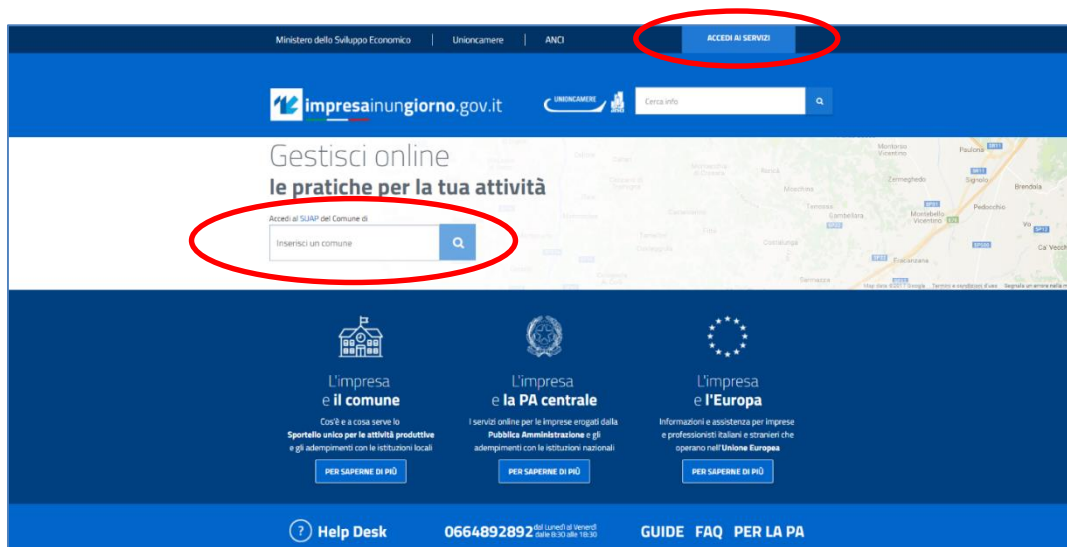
Ministero dello Sviluppo Economico | Unioncamere | ANCI

ACCEDI AI SERVIZI

impresainungiorno.gov.it

UNIONCAMERE

Cerca info

Gestisci online
le pratiche per la tua attività

Accedi al SUAP del Comune di

Inserisci un comune

L'impresa
e il comune

Cos'è e a cosa serve lo Sportello unico per le attività produttive e gli adempimenti con le istituzioni locali

PER SAPERNE DI PIÙ

L'impresa
e la PA centrale

I servizi online per le imprese erogati dalla Pubblica Amministrazione e gli adempimenti con le istituzioni nazionali

PER SAPERNE DI PIÙ

L'impresa
e l'Europa

Informazioni e assistenza per imprese e professionisti italiani e stranieri che operano nell'Unione Europea

PER SAPERNE DI PIÙ

? Help Desk 0664892892 dal Lunedì al Venerdì dalle 8:30 alle 18:30 GUIDE FAQ PER LA PA